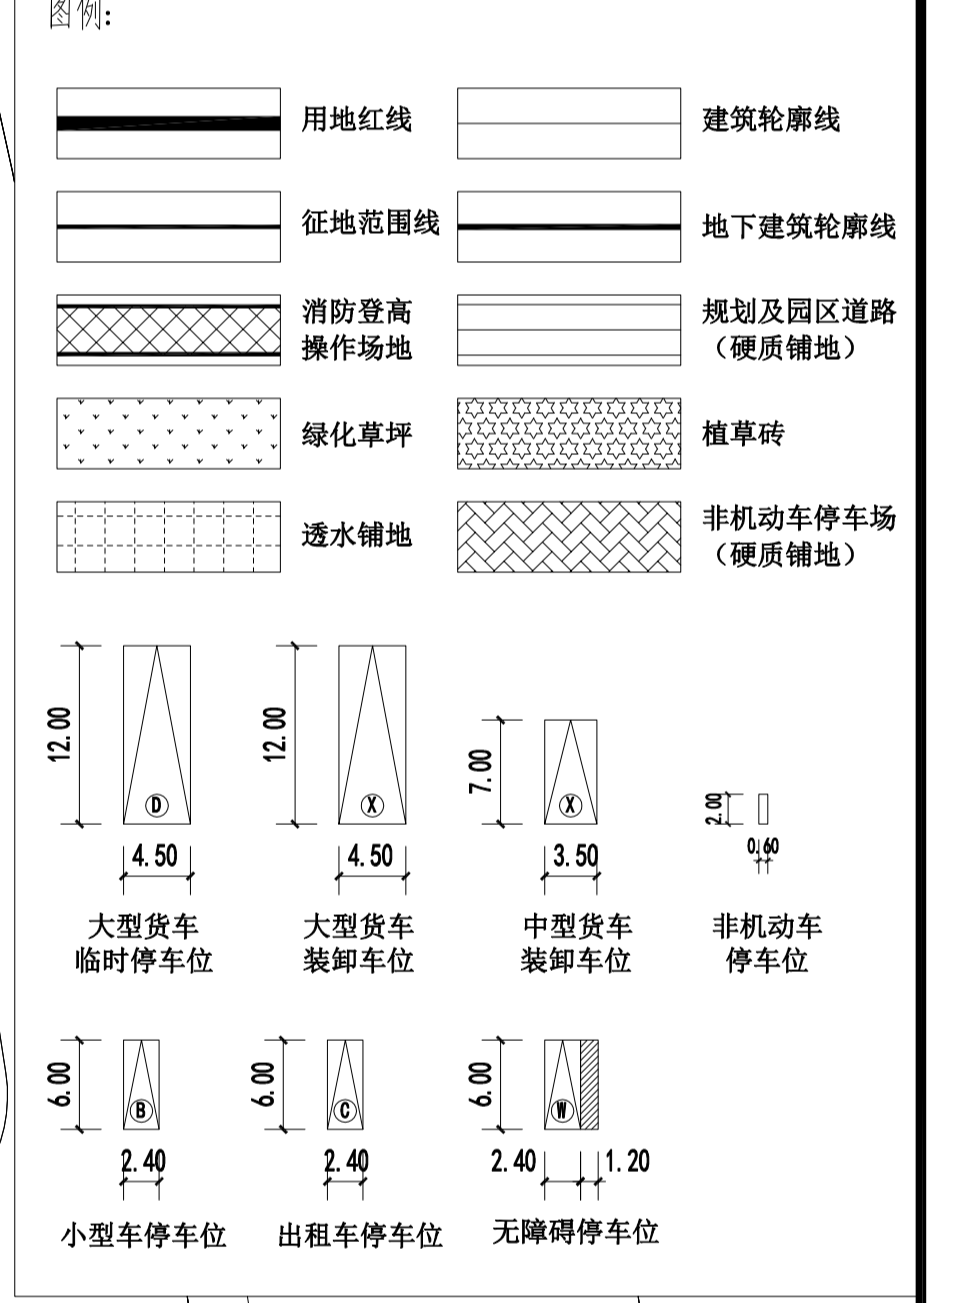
图例:

用地红线

建筑轮廓线

征地范围线

地下建筑轮廓线

消防登高操作场地

规划及园区道路(硬质铺地)

绿化草坪

植草砖

透水铺地

非机动车停车场(硬质铺地)

12.00

D

4.50

大型货车临时停车位

12.00

X

4.50

大型货车装卸车位

7.00

X

3.50

中型货车装卸车位

2.00

0.60

非机动车停车位

6.00

B

2.40

小型车停车位

6.00

C

2.40

出租车停车位

6.00

W

2.40

1.20

无障碍停车位